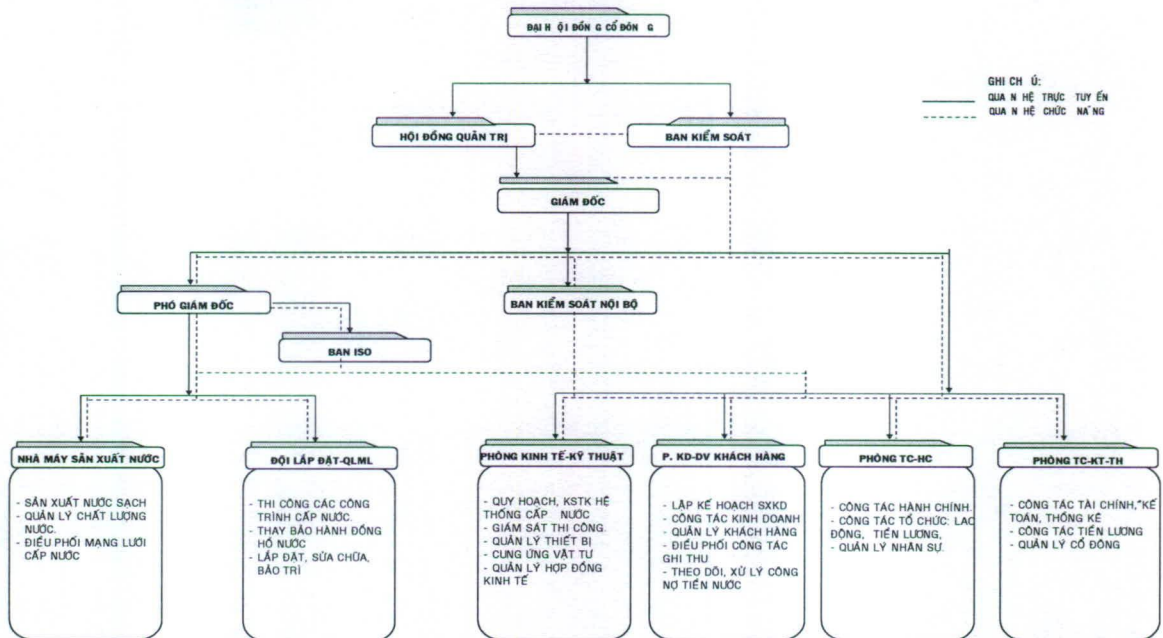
ĐẠI H ỘI ĐỒN G CỔ ĐÔN G

GHI CH Ú:
QUA N HỆ TRỰC TUY ẾN
QUA N HỆ CHỨC NĂ NG

HỘI ĐỒNG QUẢN TRỊ

BAN KIỂM SOÁT

GIÁM ĐỐC

PHÓ GIÁM ĐỐC

BAN KIỂM SOÁT NỘI BỘ

BAN ISO

NHÀ MÁY SẢN XUẤT NƯỚC

- SẢN XUẤT NƯỚC SẠCH
- QUẢN LÝ CHẤT LƯỢNG NƯỚC.
- ĐIỀU PHỐI MẠNG LƯỚI CẤP NƯỚC

ĐỘI LẮP ĐẶT-QLML

- THI CÔNG CÁC CÔNG TRÌNH CẤP NƯỚC.
- THAY BẢO HÀNH ĐỒNG HỒ NƯỚC
- LẮP ĐẶT, SỬA CHỮA, BẢO TRÌ

PHÒNG KINH TẾ-KỸ THUẬT

- QUY HOẠCH, KSTK HỆ THỐNG CẤP NƯỚC
- GIÁM SÁT THI CÔNG.
- QUẢN LÝ THIẾT BỊ
- CUNG ỨNG VẬT TƯ
- QUẢN LÝ HỢP ĐỒNG KINH TẾ

P. KD-DV KHÁCH HÀNG

- LẬP KẾ HOẠCH SXKD
- CÔNG TÁC KINH DOANH
- QUẢN LÝ KHÁCH HÀNG
- ĐIỀU PHỐI CÔNG TÁC GHI THU
- THEO DÕI, XỬ LÝ CÔNG NỢ TIỀN NƯỚC

PHÒNG TC-HC

- CÔNG TÁC HÀNH CHÍNH.
- CÔNG TÁC TỔ CHỨC: LAO ĐỘNG, TIỀN LƯƠNG,
- QUẢN LÝ NHÂN SỰ.

PHÒNG TC-KT-TH

- CÔNG TÁC TÀI CHÍNH, KẾ TOÁN, THỐNG KÊ
- CÔNG TÁC TIỀN LƯƠNG
- QUẢN LÝ CỔ ĐÔNG